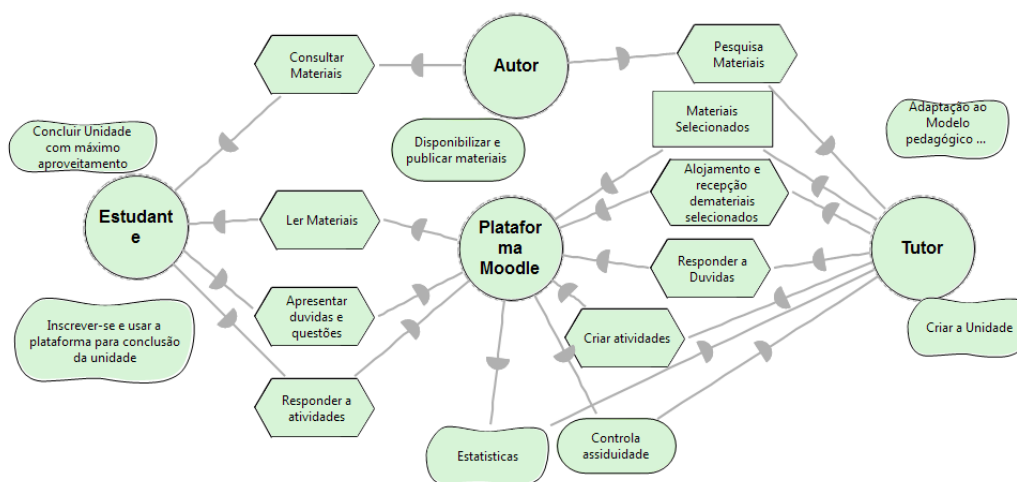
Consultar Materiais

Autor

Pesquisa Materiais

Concluir Unidade com máximo aproveitamento

Disponibilizar e publicar materiais

Materiais Selecionados

Adaptação ao Modelo pedagógico ...

Alojamento e recepção demateriais selecionados

Estudant e

Ler Materiais

Platafor ma Moodle

Tutor

Responder a Duvidas

Apresentar duvidas e questões

Inscrever-se e usar a plataforma para conclusão da unidade

Criar atividades

Criar a Unidade

Responder a atividades

Controla assiduidade

Estatisticas